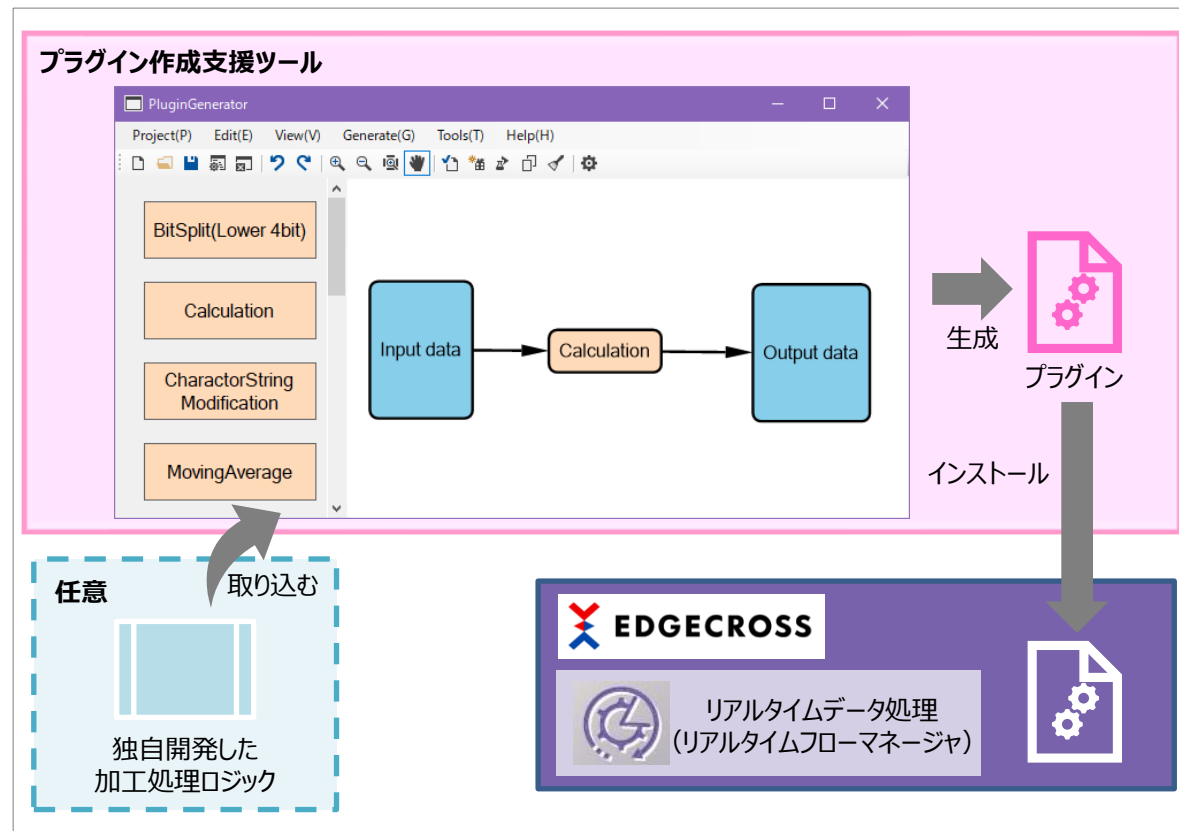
プラグイン作成支援ツール

PluginGenerator

Project(P) Edit(E) View(V) Generate(G) Tools(T) Help(H)

BitSplit(Lower 4bit)

Calculation

CharactorString Modification

MovingAverage

Input data

Calculation

Output data

生成

プラグイン

インストール

任意

取り込む

独自開発した
加工処理ロジック

EDGECROSS

リアルタイムデータ処理
(リアルタイムフローマネージャ)